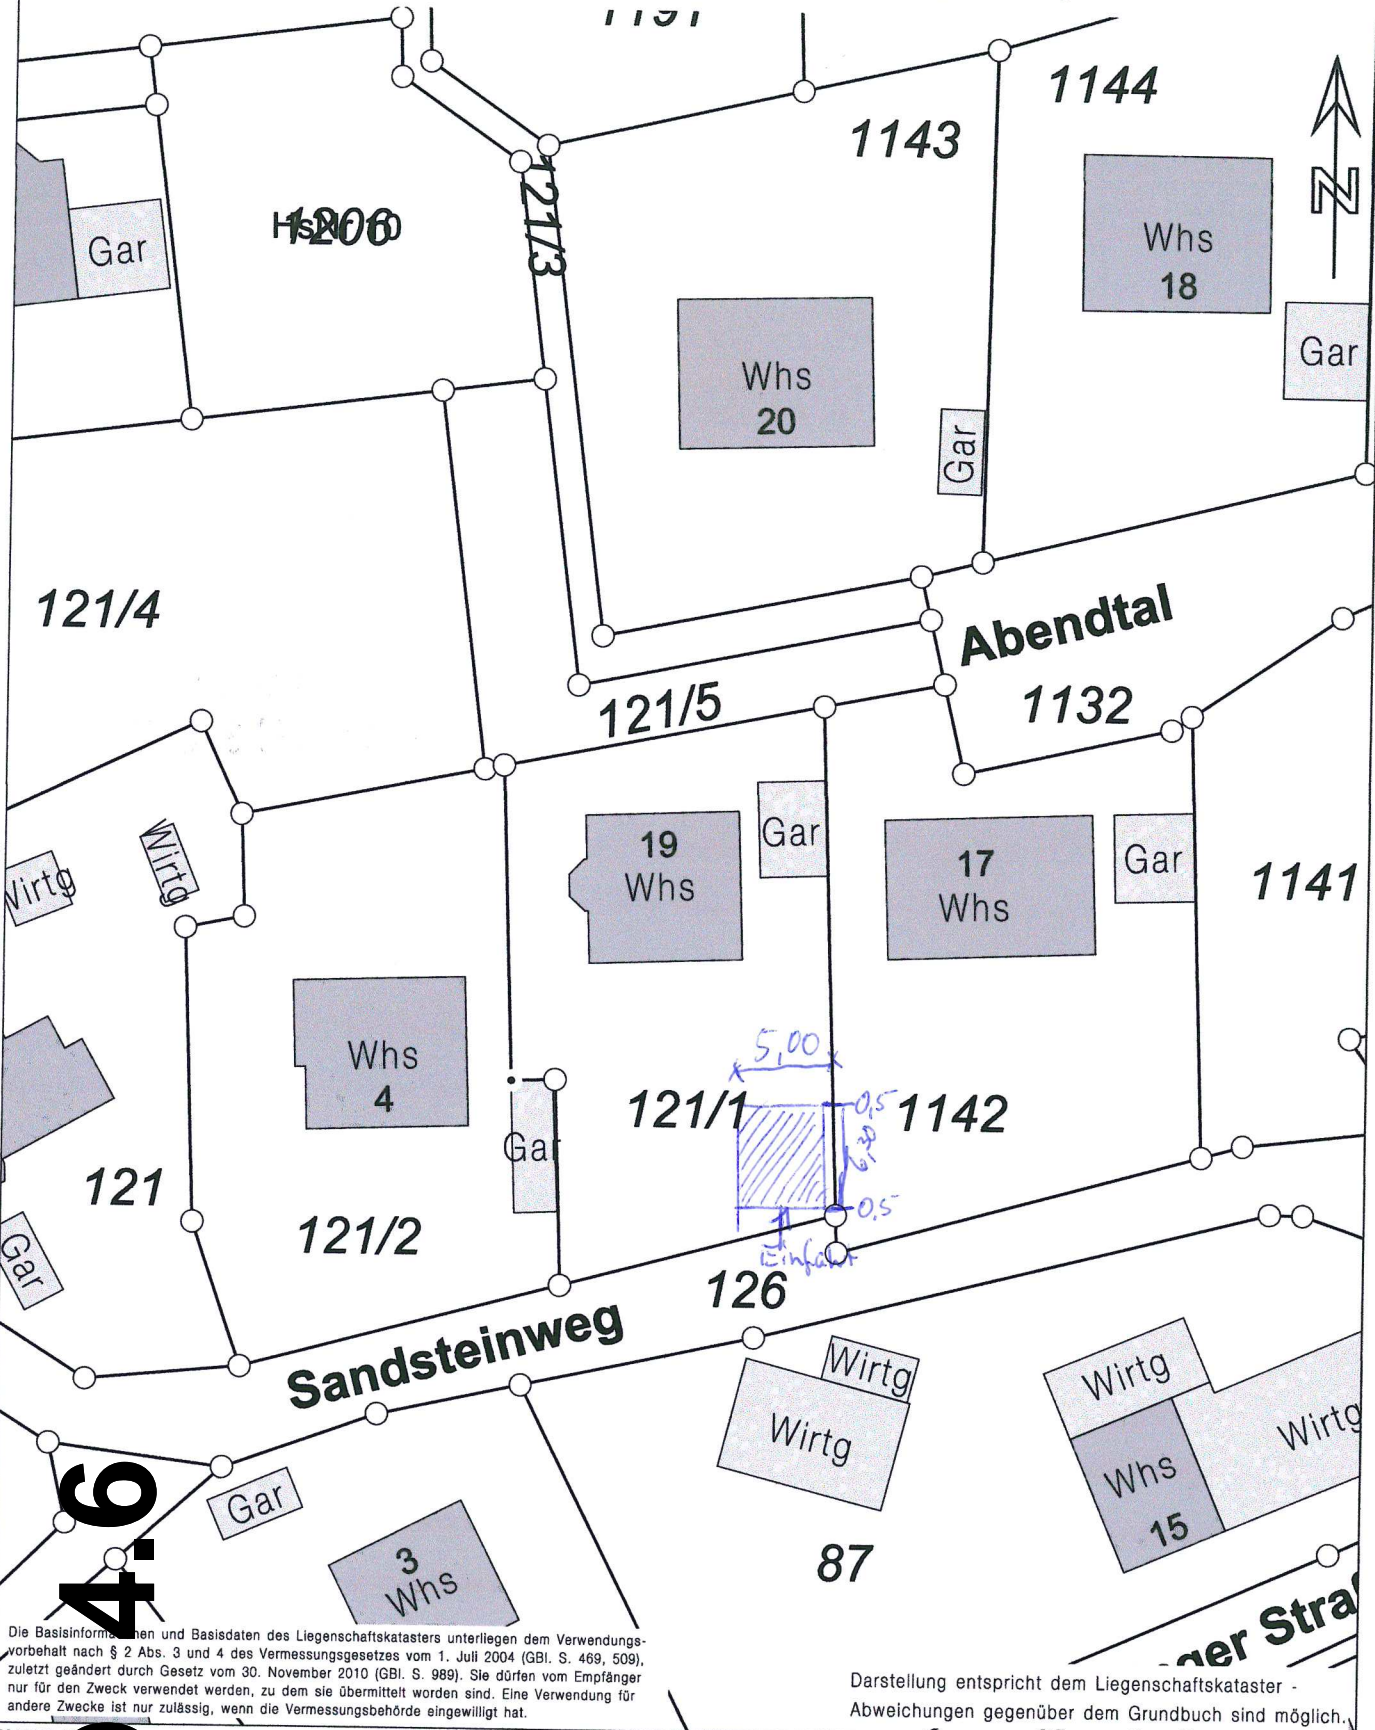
1191
1144
1143
N
Gar
Hs1206
121/3
Whs
18
Gar
Whs
20
Gar
121/4
Abendtal
1132
121/5
Wirtg
Wirtg
19
Whs
Gar
17
Whs
Gar
1141
Whs
4
5,00
121/1
0,5
1142
6,20
Gar
121
0,5
121/2
Einfahrt
126
Gar
Sandsteinweg
Wirtg
Wirtg
Wirtg
Wirtg
Whs
15
Gar
87
3
Whs
4.6
Die Basisinform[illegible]en und Basisdaten des Liegenschaftskatasters unterliegen dem Verwendungsvorbehalt nach § 2 Abs. 3 und 4 des Vermessungsgesetzes vom 1. Juli 2004 (GBl. S. 469, 509), zuletzt geändert durch Gesetz vom 30. November 2010 (GBl. S. 989). Sie dürfen vom Empfänger nur für den Zweck verwendet werden, zu dem sie übermittelt worden sind. Eine Verwendung für andere Zwecke ist nur zulässig, wenn die Vermessungsbehörde eingewilligt hat.
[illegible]ger Straß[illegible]
Darstellung entspricht dem Liegenschaftskataster - Abweichungen gegenüber dem Grundbuch sind möglich.